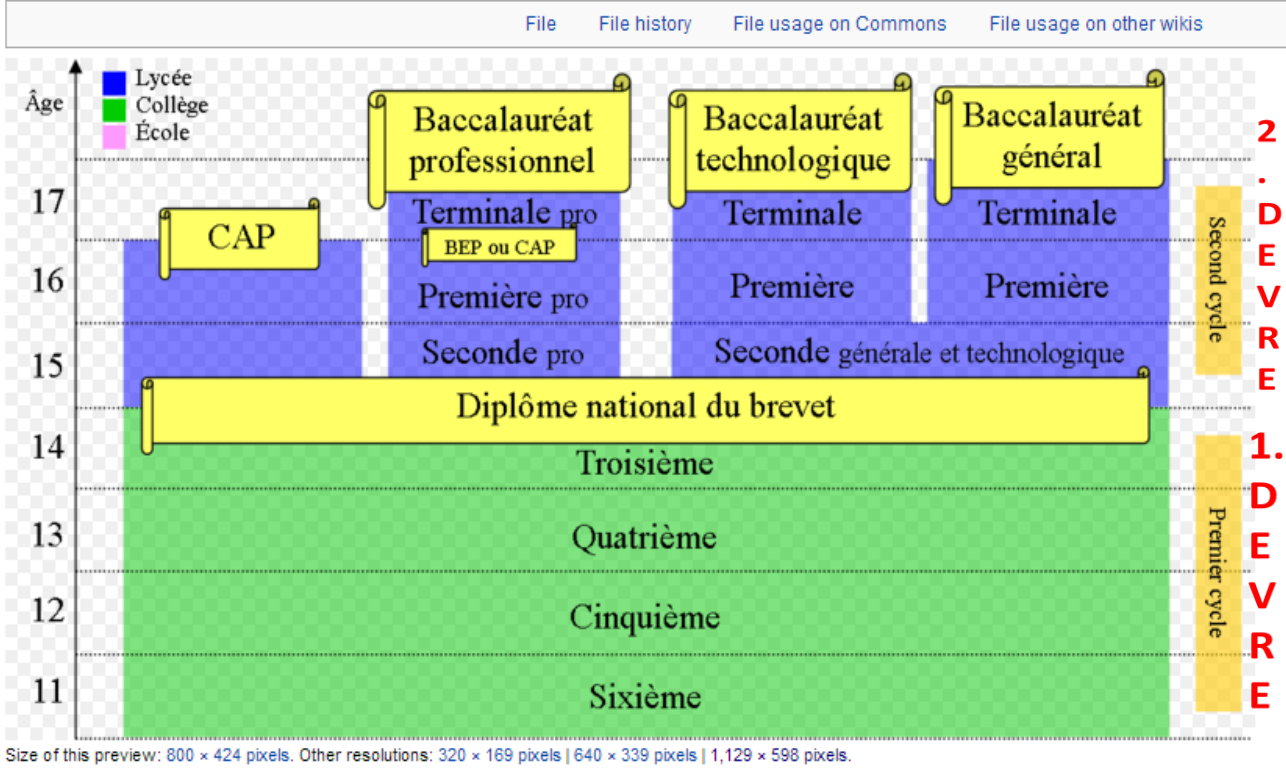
File File history File usage on Commons File usage on other wikis

Âge

Lycée
Collège
École

Baccalauréat professionnel

Baccalauréat technologique

Baccalauréat général

17
16
15
14
13
12
11

CAP

Terminale pro

BEP ou CAP

Première pro

Seconde pro

Terminale

Première

Terminale

Première

Seconde générale et technologique

Diplôme national du brevet

Troisième

Quatrième

Cinquième

Sixième

Second cycle

Premier cycle

2. DEVRE

1. DEVRE

Size of this preview: 800 × 424 pixels. Other resolutions: 320 × 169 pixels | 640 × 339 pixels | 1,129 × 598 pixels.